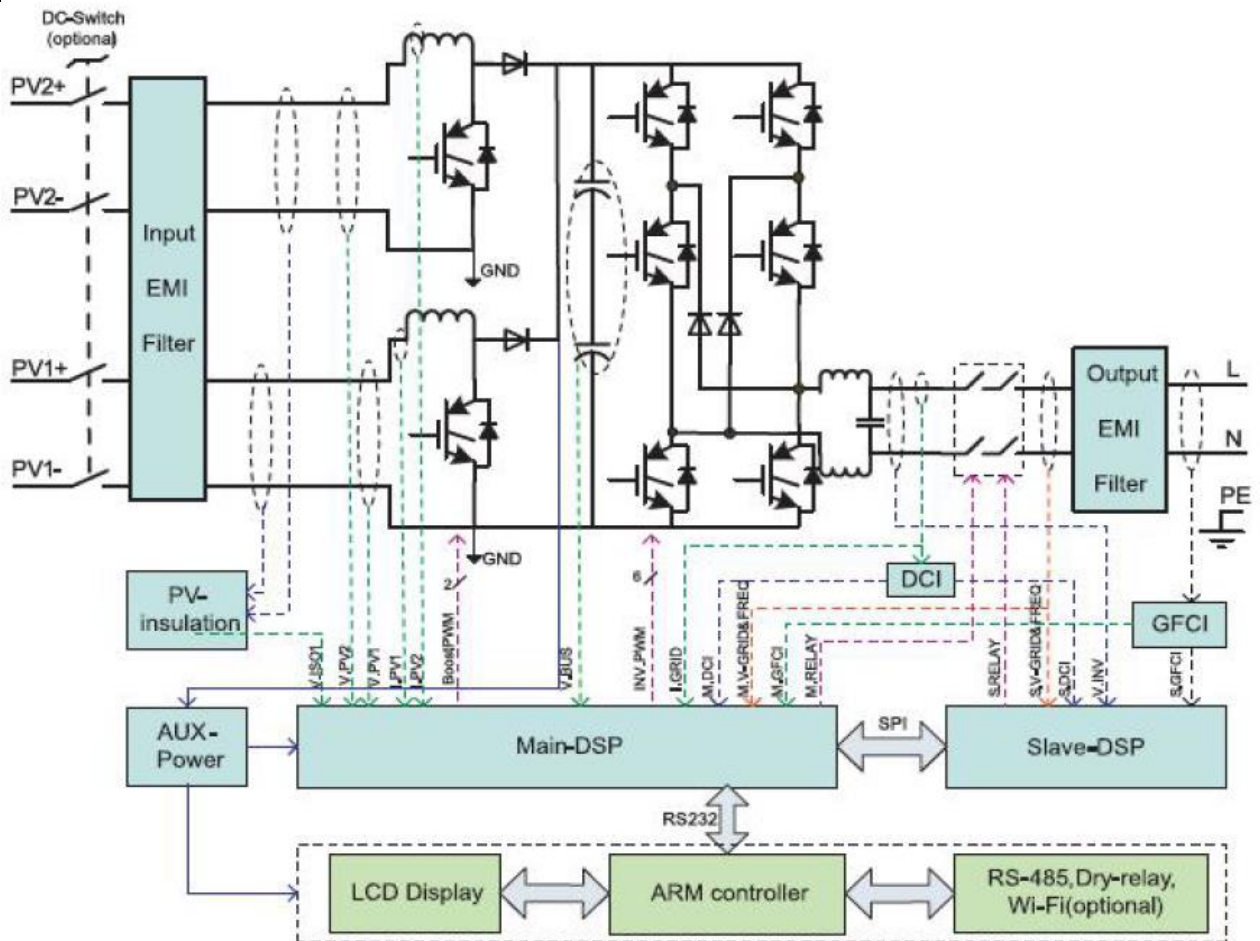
DC-Switch (optional)

PV2+

PV2-

PV1+

PV1-

Input EMI Filter

GND

GND

Output EMI Filter

L

N

PE

PV-insulation

DCI

GFCI

2

6

V_ISO

V_PV2

V_PV1

I_PV1

I_PV2

Boost PWM

V_BUS

INV_PWM

I_GRID

M_DCI

M_V-GRID&FREQ

M_GFCI

M_RELAY

S_RELAY

SV-GRID&FREQ

S_DCI

V_INV

S_GFCI

AUX-Power

Main-DSP

SPI

Slave-DSP

RS232

LCD Display

ARM controller

RS-485,Dry-relay, Wi-Fi(optional)